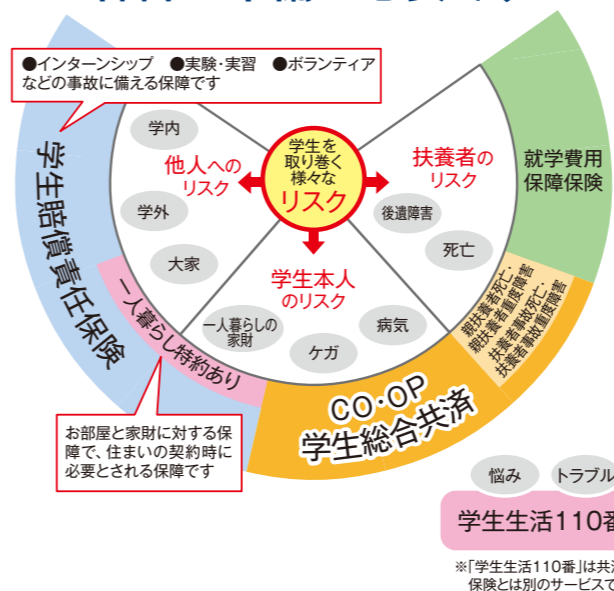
●インターンシップ　●実験・実習　●ボランティア などの事故に備える保障です

学生賠償責任保険

学内

学外

大家

他人へのリスク

学生を取り巻く様々なリスク

扶養者のリスク

後遺障害

死亡

就学費用保障保険

扶養者死亡・扶養者重度障害
扶養者事故死亡・扶養者事故重度障害

学生本人のリスク

一人暮らしの家財

ケガ

病気

一人暮らし特約あり

CO・OP 学生総合共済

お部屋と家財に対する保障で、住まいの契約時に必要とされる保障です

悩み

トラブル

学生生活110番

※「学生生活110番」は共済 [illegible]
保険とは別のサービスで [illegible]